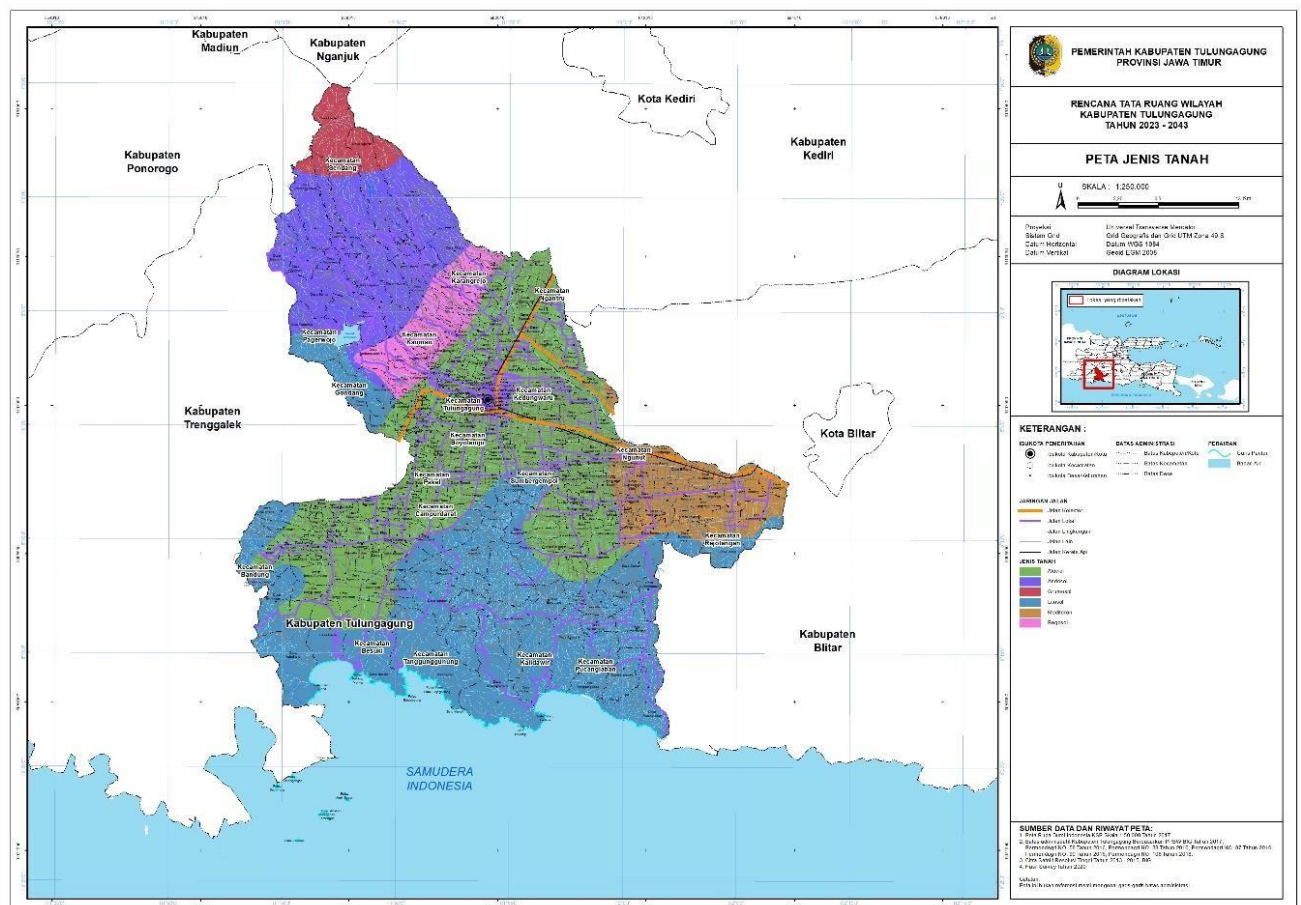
Kabupaten Madiun

Kabupaten Nganjuk

Kota Kediri

Kabupaten Ponorogo

Kabupaten Kediri

Kecamatan Sendang

Kecamatan Karangrejo

Kecamatan Ngantru

Kecamatan Pagerwojo

Kecamatan Kauman

Kecamatan Gondang

Kecamatan Tulungagung

Kecamatan Kedungwaru

Kabupaten Trenggalek

Kota Blitar

Kecamatan Boyolangu

Kecamatan Ngunut

Kecamatan Pakel

Kecamatan Sumbergempol

Kecamatan Campurdarat

Kecamatan Rejotangan

Kecamatan Bandung

Kabupaten Tulungagung

Kecamatan Besuki

Kecamatan Tanggunggunung

Kecamatan Kalidawir

Kecamatan Pucanglaban

Kabupaten Blitar

SAMUDERA INDONESIA

PEMERINTAH KABUPATEN TULUNGAGUNG PROVINSI JAWA TIMUR

RENCANA TATA RUANG WILAYAH KABUPATEN TULUNGAGUNG TAHUN 2023 - 2043

PETA JENIS TANAH

U

SKALA : 1:250.000

Proyeksi : Universal Transverse Mercator
Sistem Grid : Grid Geografis dan Grid UTM Zona 49 S
Datum Horizontal : Datum WGS 1984
Datum Vertikal : Geoid EGM 2008

DIAGRAM LOKASI

KETERANGAN :

IBUKOTA PEMERINTAHAN
Ibukota Kabupaten/Kota
Ibukota Kecamatan
Ibukota Desa/Kelurahan

BATAS ADMINISTRASI
Batas Kabupaten/Kota
Batas Kecamatan
Batas Desa

PERAIRAN
Garis Pantai
Badan Air

JARINGAN JALAN
Jalan Kolektor
Jalan Lokal
Jalan Lingkungan
Jalan Lain
Jalan Kereta Api

JENIS TANAH
Alluvial
Andosol
Grumusol
Latosol
Mediteran
Regosol

SUMBER DATA DAN RIWAYAT PETA:
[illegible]